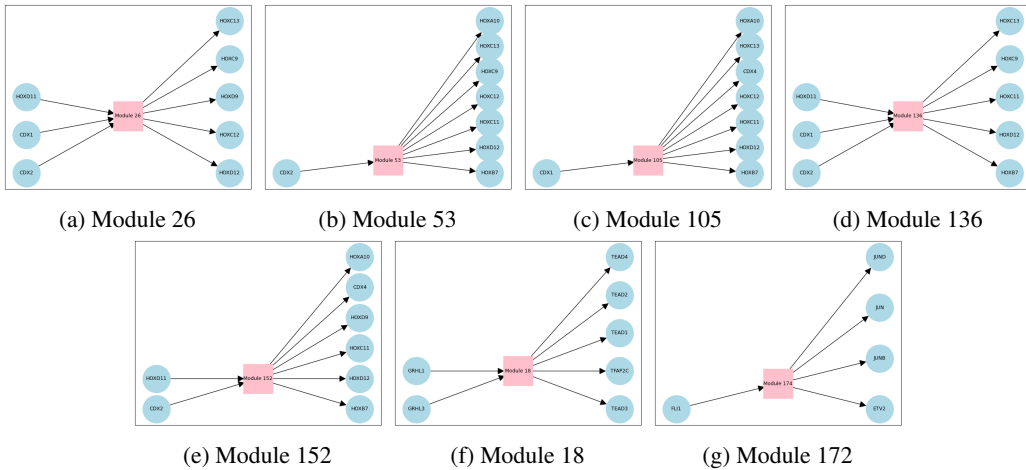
HOXC13
HOXC9
HOXD11
HOXD9
Module 26
CDX1
HOXC12
CDX2
HOXD12

(a) Module 26

HOXA10
HOXC13
HOXC9
HOXC12
HOXC11
Module 53
HOXD12
CDX2
HOXB7

(b) Module 53

HOXA10
HOXC13
CDX4
HOXC12
HOXC11
Module 105
HOXD12
CDX1
HOXB7

(c) Module 105

HOXC13
HOXC9
HOXD11
HOXC11
Module 136
CDX1
HOXD12
CDX2
HOXB7

(d) Module 136

HOXA10
CDX4
HOXD9
HOXC11
HOXD11
Module 152
HOXD12
CDX2
HOXB7

(e) Module 152

TEAD4
TEAD2
TEAD1
GRHL1
Module 18
TFAP2C
GRHL3
TEAD3

(f) Module 18

JUND
JUN
JUNB
Module 174
FLI1
ETV2

(g) Module 172